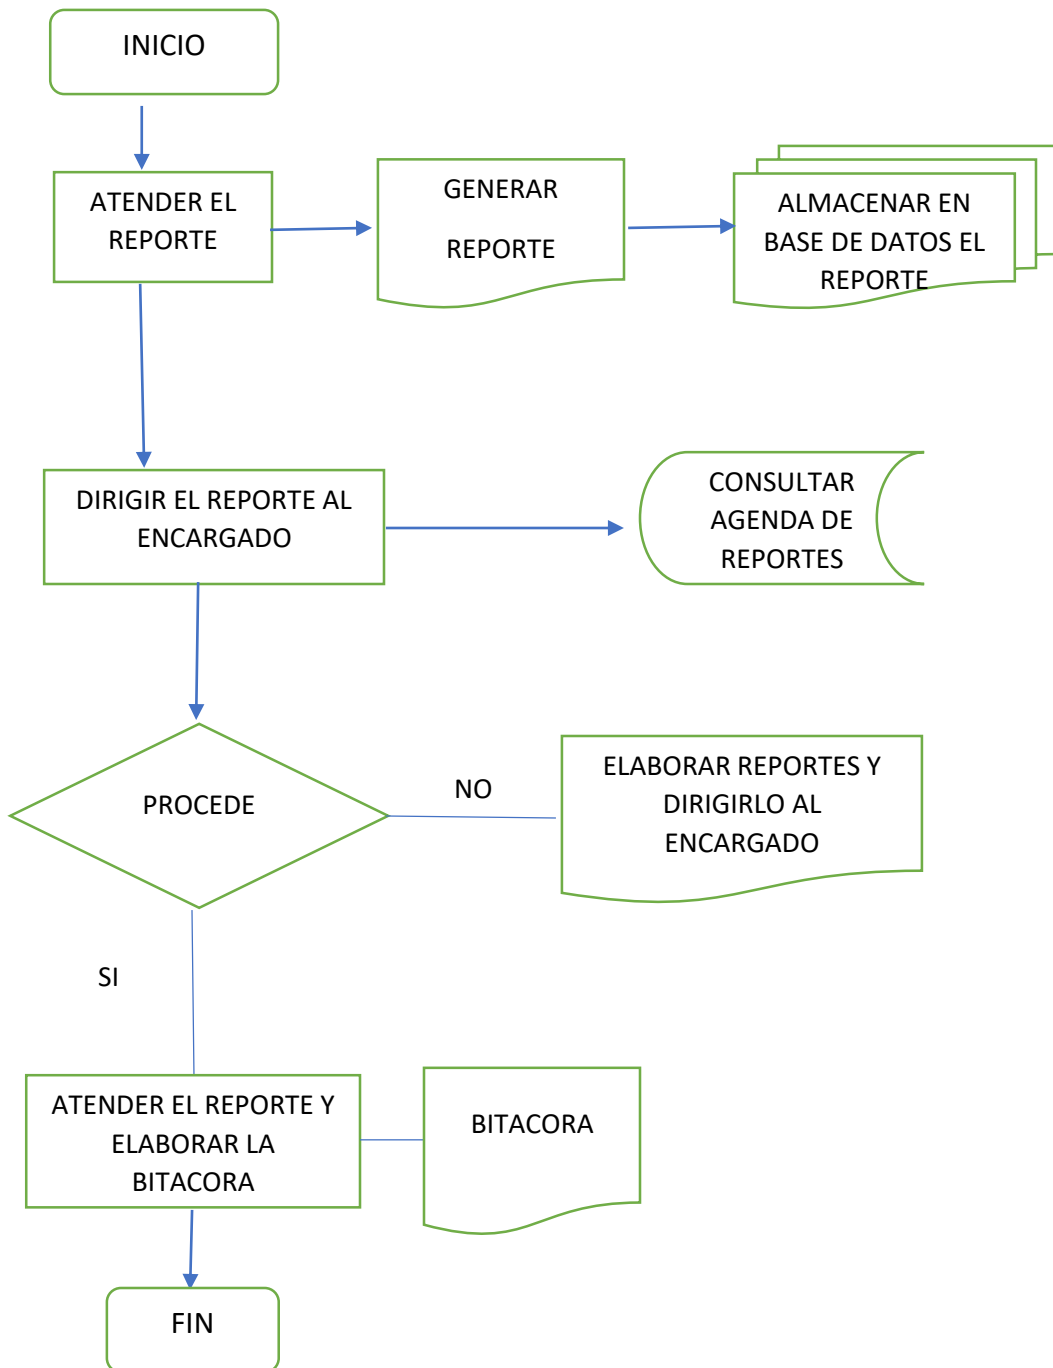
INICIO

ATENDER EL REPORTE

GENERAR

REPORTE

ALMACENAR EN BASE DE DATOS EL REPORTE

DIRIGIR EL REPORTE AL ENCARGADO

CONSULTAR AGENDA DE REPORTES

PROCEDE

NO

ELABORAR REPORTES Y DIRIGIRLO AL ENCARGADO

SI

ATENDER EL REPORTE Y ELABORAR LA BITACORA

BITACORA

FIN